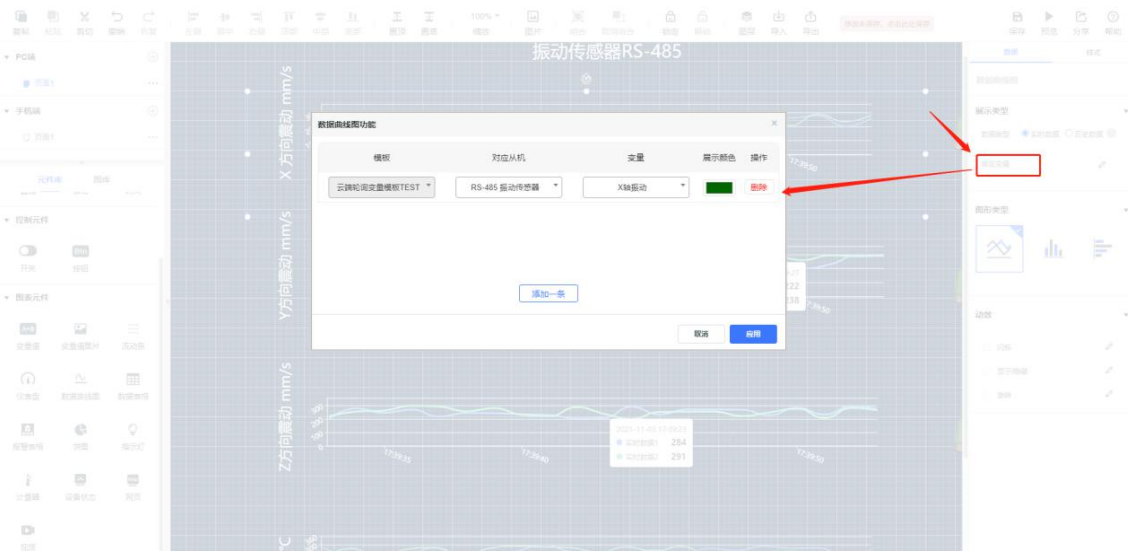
振动传感器RS-485

X方向震动 mm/s

Y方向震动 mm/s

Z方向震动 mm/s

数据曲线图功能

| 模板 | 对应从机 | 变量 | 展示颜色 | 操作 |
|---|---|---|---|---|
| 云端轮询变量模板TEST | RS-485 振动传感器 | X轴振动 | | 删除 |

添加一条

取消 应用

PC端

页面1

手机端

页面1

元件库 图库

控制元件

开关 按钮

图表元件

变量值 变量值图片 滚动条

仪表盘 数据曲线图 数据表格

报警表格 饼图 指示灯

计量器 设备状态 网页

视频

保存 预览 分享 帮助

数据

样式

展示类型

图形类型

动效

294

291

17:39:35

17:39:40

17:39:50